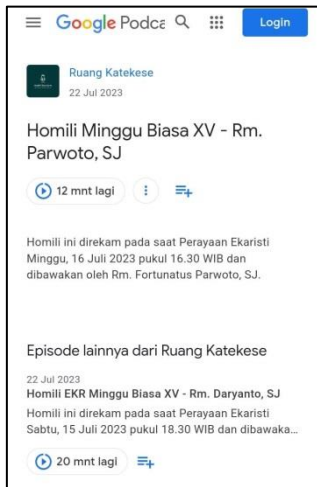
Google Podca

Login

Ruang Katekese
22 Jul 2023

Homili Minggu Biasa XV - Rm. Parwoto, SJ

12 mnt lagi

Homili ini direkam pada saat Perayaan Ekaristi Minggu, 16 Juli 2023 pukul 16.30 WIB dan dibawakan oleh Rm. Fortunatus Parwoto, SJ.

Episode lainnya dari Ruang Katekese

22 Jul 2023
Homili EKR Minggu Biasa XV - Rm. Daryanto, SJ
Homili ini direkam pada saat Perayaan Ekaristi Sabtu, 15 Juli 2023 pukul 18.30 WIB dan dibawaka...

20 mnt lagi